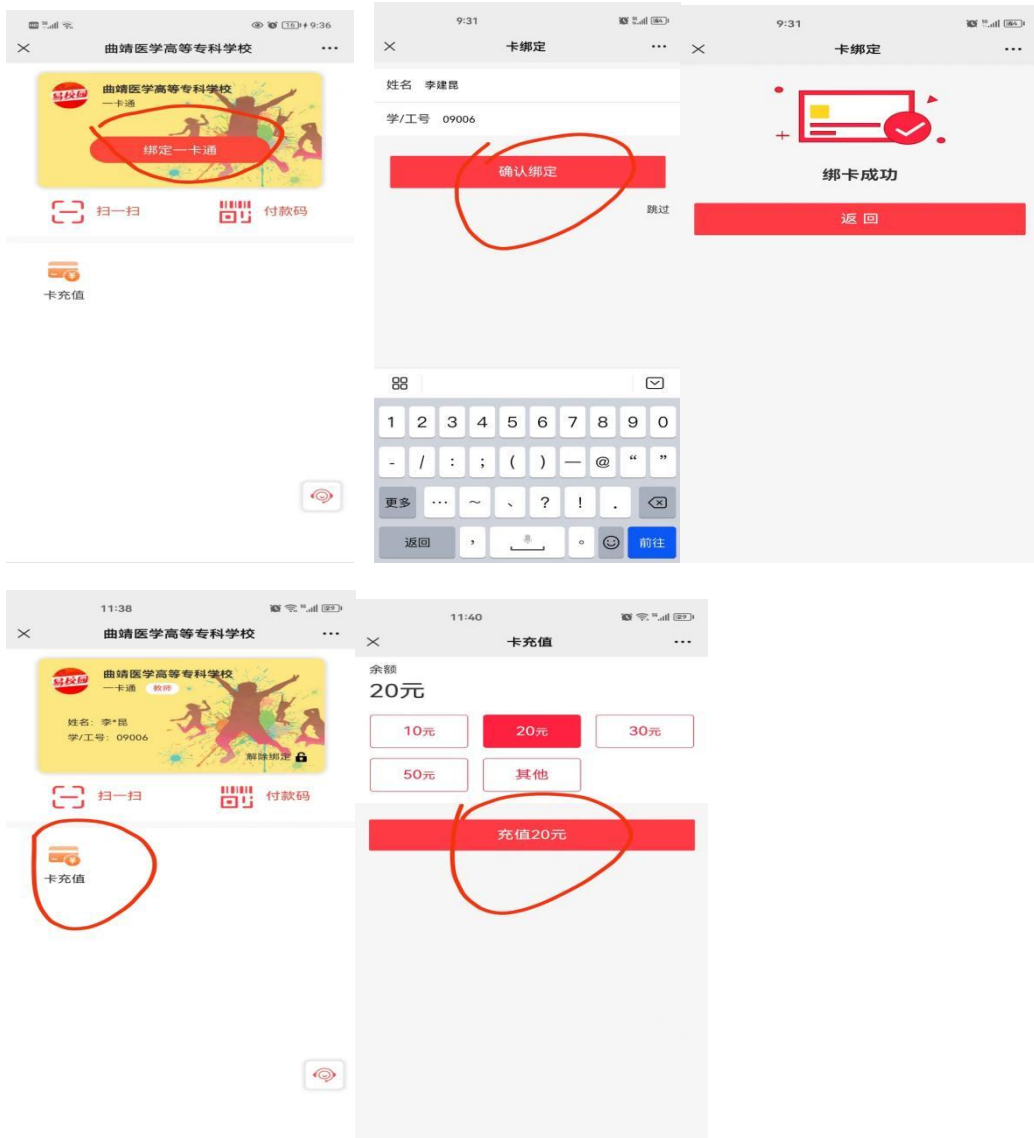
9:36
×
曲靖医学高等专科学校
···
易校园
曲靖医学高等专科学校
一卡通
绑定一卡通
扫一扫
付款码
卡充值

9:31
×
卡绑定
···
姓名 李建昆
学/工号 09006
确认绑定
跳过
1 2 3 4 5 6 7 8 9 0
- / : ; ( ) — @ “ ”
更多 ··· ~ 、 ? ! .
返回 , 。 前往

9:31
×
卡绑定
···
绑卡成功
返 回

11:38
×
曲靖医学高等专科学校
···
易校园
曲靖医学高等专科学校
一卡通 教师
姓名: 李*昆
学/工号: 09006
解除绑定
扫一扫
付款码
卡充值

11:40
×
卡充值
···
余额
20元
10元
20元
30元
50元
其他
充值20元